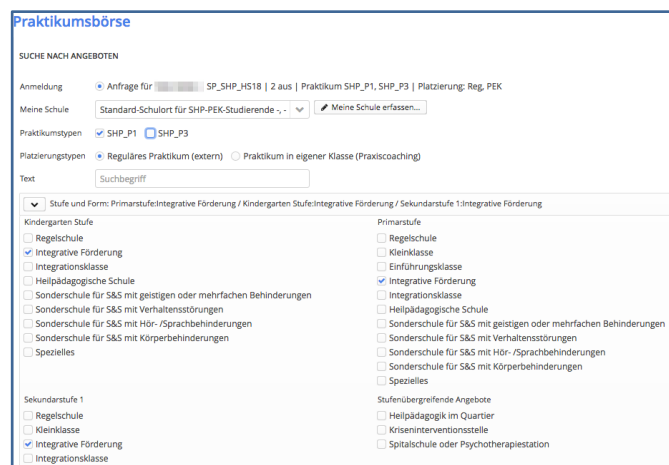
Praktikumsbörse

SUCHE NACH ANGEBOTEN

Anmeldung
Anfrage für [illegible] SP_SHP_HS18 | 2 aus | Praktikum SHP_P1, SHP_P3 | Platzierung: Reg, PEK

Meine Schule
Standard-Schulort für SHP-PEK-Studierende -, -
Meine Schule erfassen...

Praktikumstypen
SHP_P1
SHP_P3

Platzierungstypen
Reguläres Praktikum (extern)
Praktikum in eigener Klasse (Praxiscoaching)

Text
Suchbegriff

Stufe und Form: Primarstufe:Integrative Förderung / Kindergarten Stufe:Integrative Förderung / Sekundarstufe 1:Integrative Förderung

Kindergarten Stufe
Regelschule
Integrative Förderung
Integrationsklasse
Heilpädagogische Schule
Sonderschule für S&S mit geistigen oder mehrfachen Behinderungen
Sonderschule für S&S mit Verhaltensstörungen
Sonderschule für S&S mit Hör- /Sprachbehinderungen
Sonderschule für S&S mit Körperbehinderungen
Spezielles

Primarstufe
Regelschule
Kleinklasse
Einführungsklasse
Integrative Förderung
Integrationsklasse
Heilpädagogische Schule
Sonderschule für S&S mit geistigen oder mehrfachen Behinderungen
Sonderschule für S&S mit Verhaltensstörungen
Sonderschule für S&S mit Hör- /Sprachbehinderungen
Sonderschule für S&S mit Körperbehinderungen
Spezielles

Sekundarstufe 1
Regelschule
Kleinklasse
Integrative Förderung
Integrationsklasse

Stufenübergreifende Angebote
Heilpädagogik im Quartier
Kriseninterventionsstelle
Spitalschule oder Psychotherapiestation